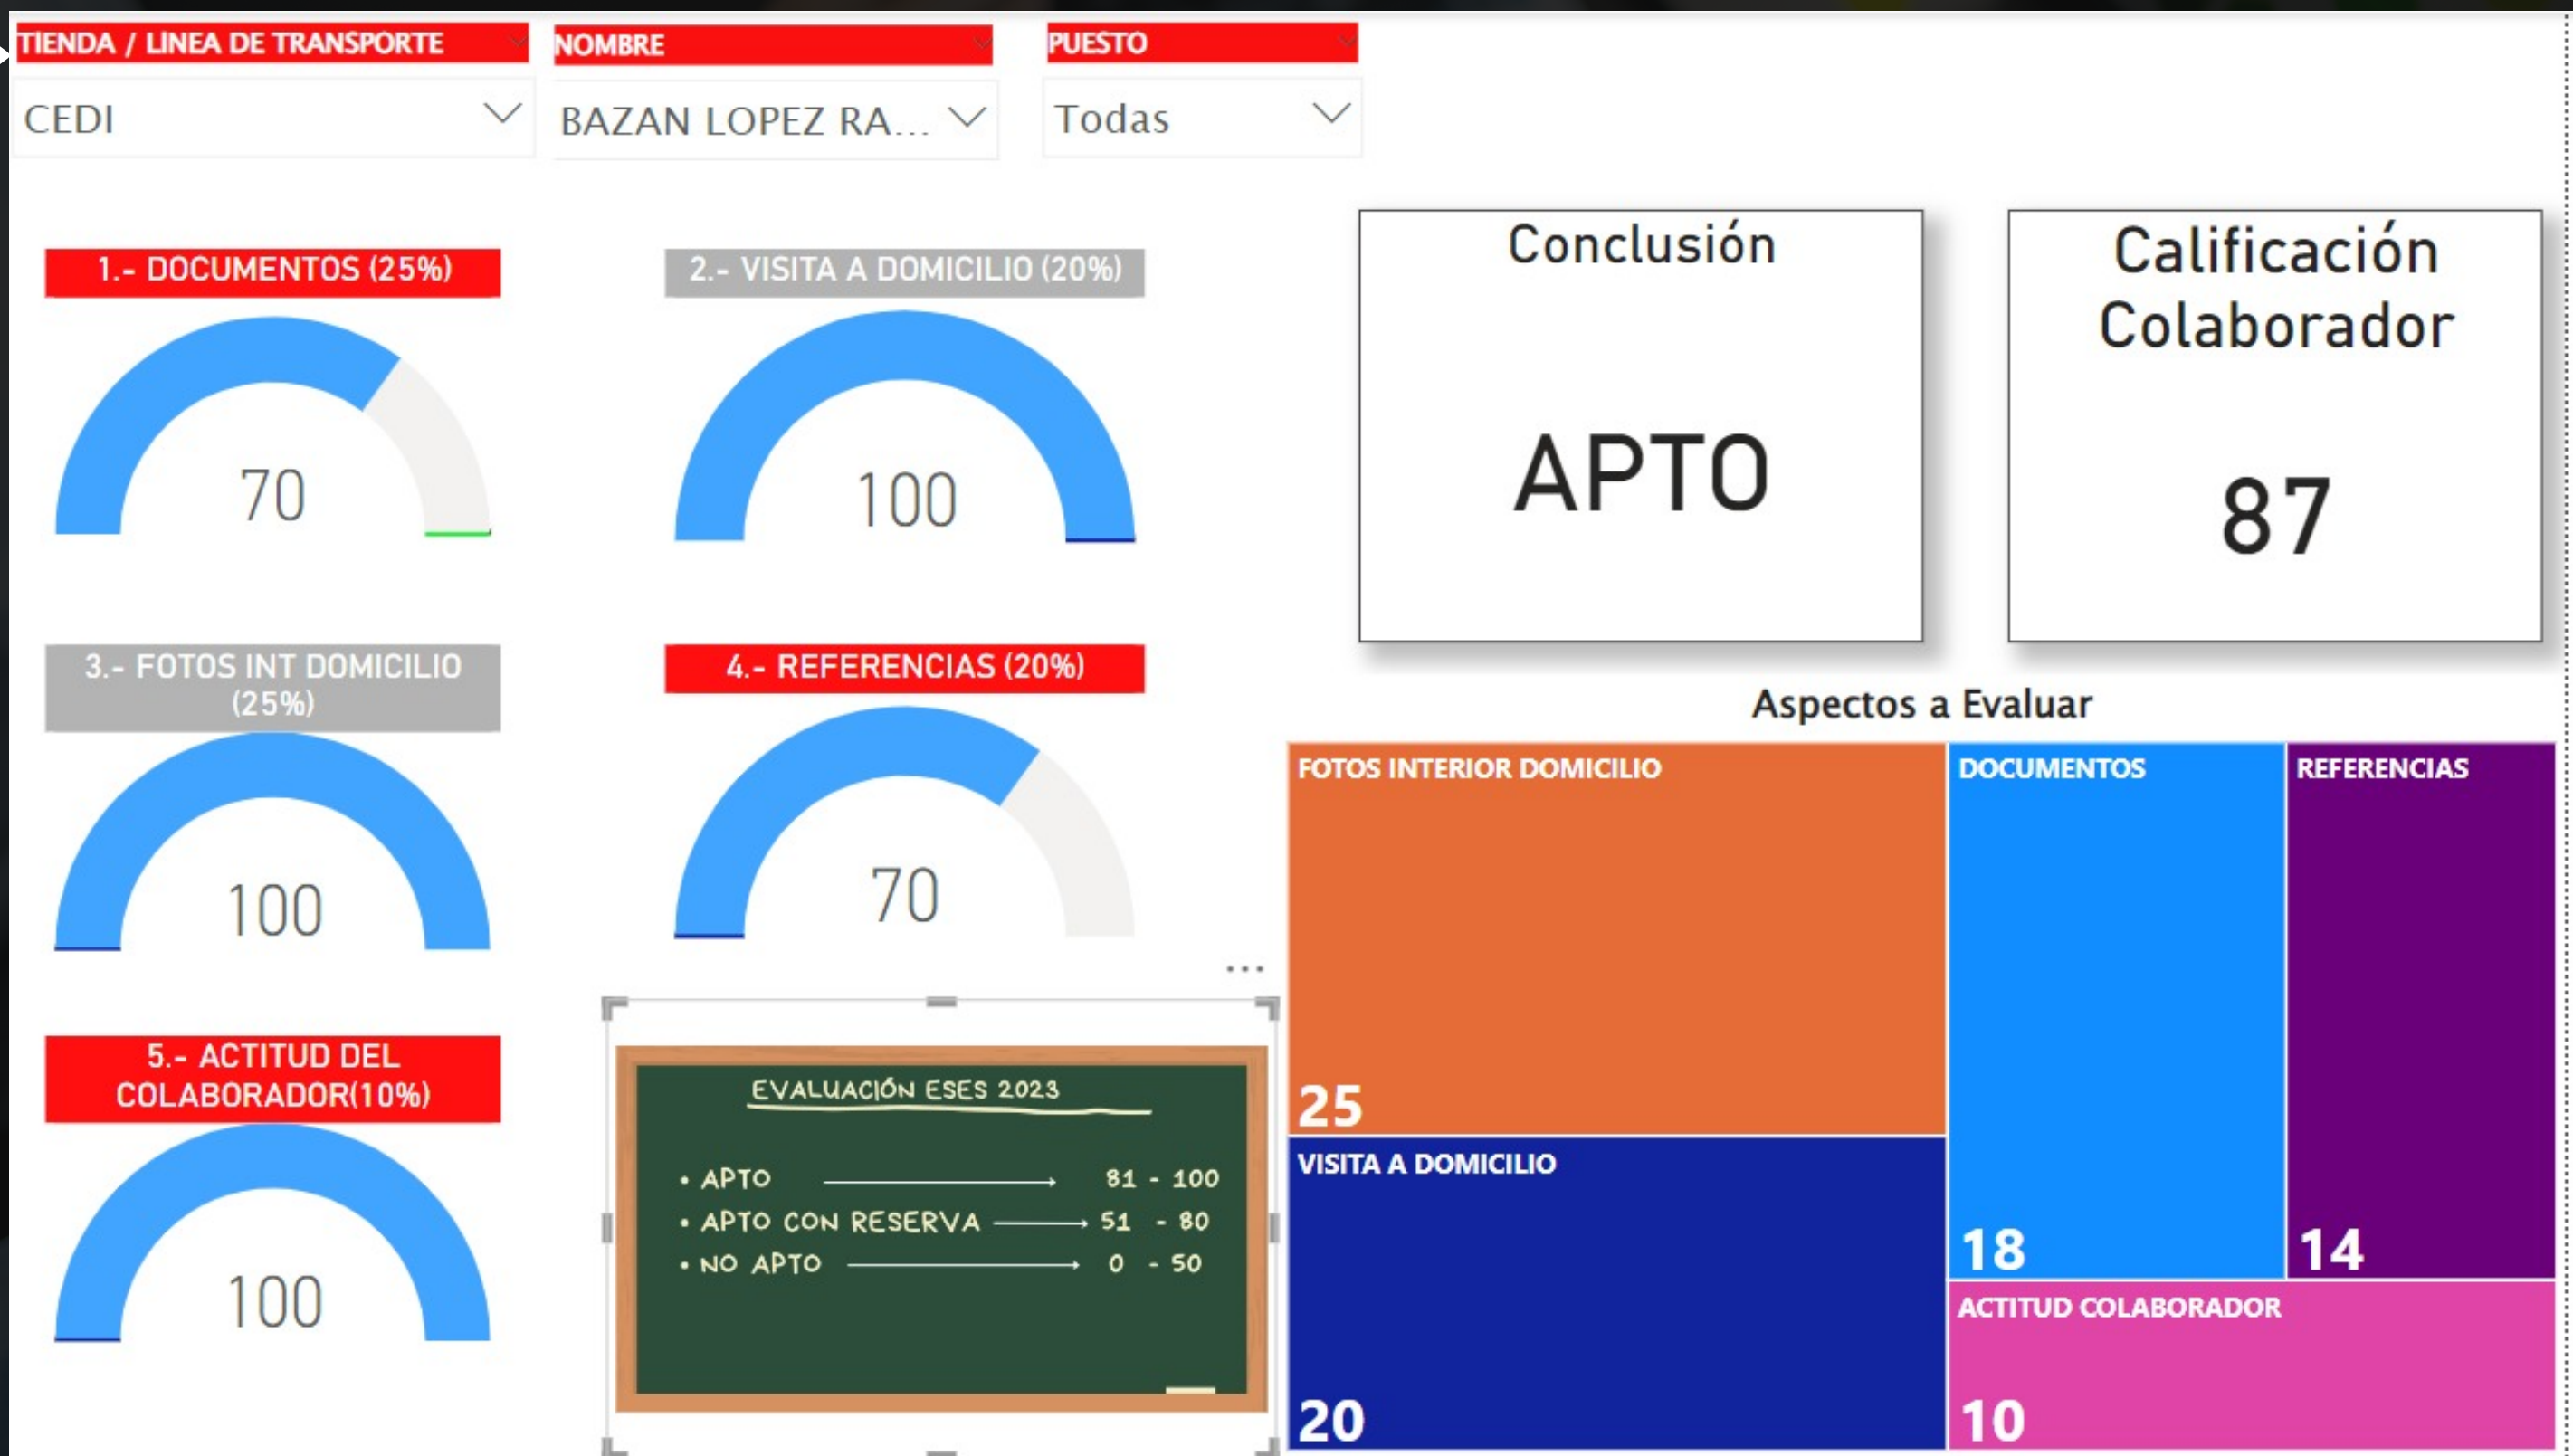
TIENDA / LINEA DE TRANSPORTE
CEDI

NOMBRE
BAZAN LOPEZ RA...

PUESTO
Todas

1.- DOCUMENTOS (25%)
70

2.- VISITA A DOMICILIO (20%)
100

3.- FOTOS INT DOMICILIO (25%)
100

4.- REFERENCIAS (20%)
70

5.- ACTITUD DEL COLABORADOR(10%)
100

EVALUACIÓN ESES 2023
• APTO → 81 - 100
• APTO CON RESERVA → 51 - 80
• NO APTO → 0 - 50

Conclusión
APTO

Calificación Colaborador
87

Aspectos a Evaluar

| FOTOS INTERIOR DOMICILIO 25 | DOCUMENTOS 18 | REFERENCIAS 14 |
|---|---|---|
| VISITA A DOMICILIO 20 | ACTITUD COLABORADOR 10 | |